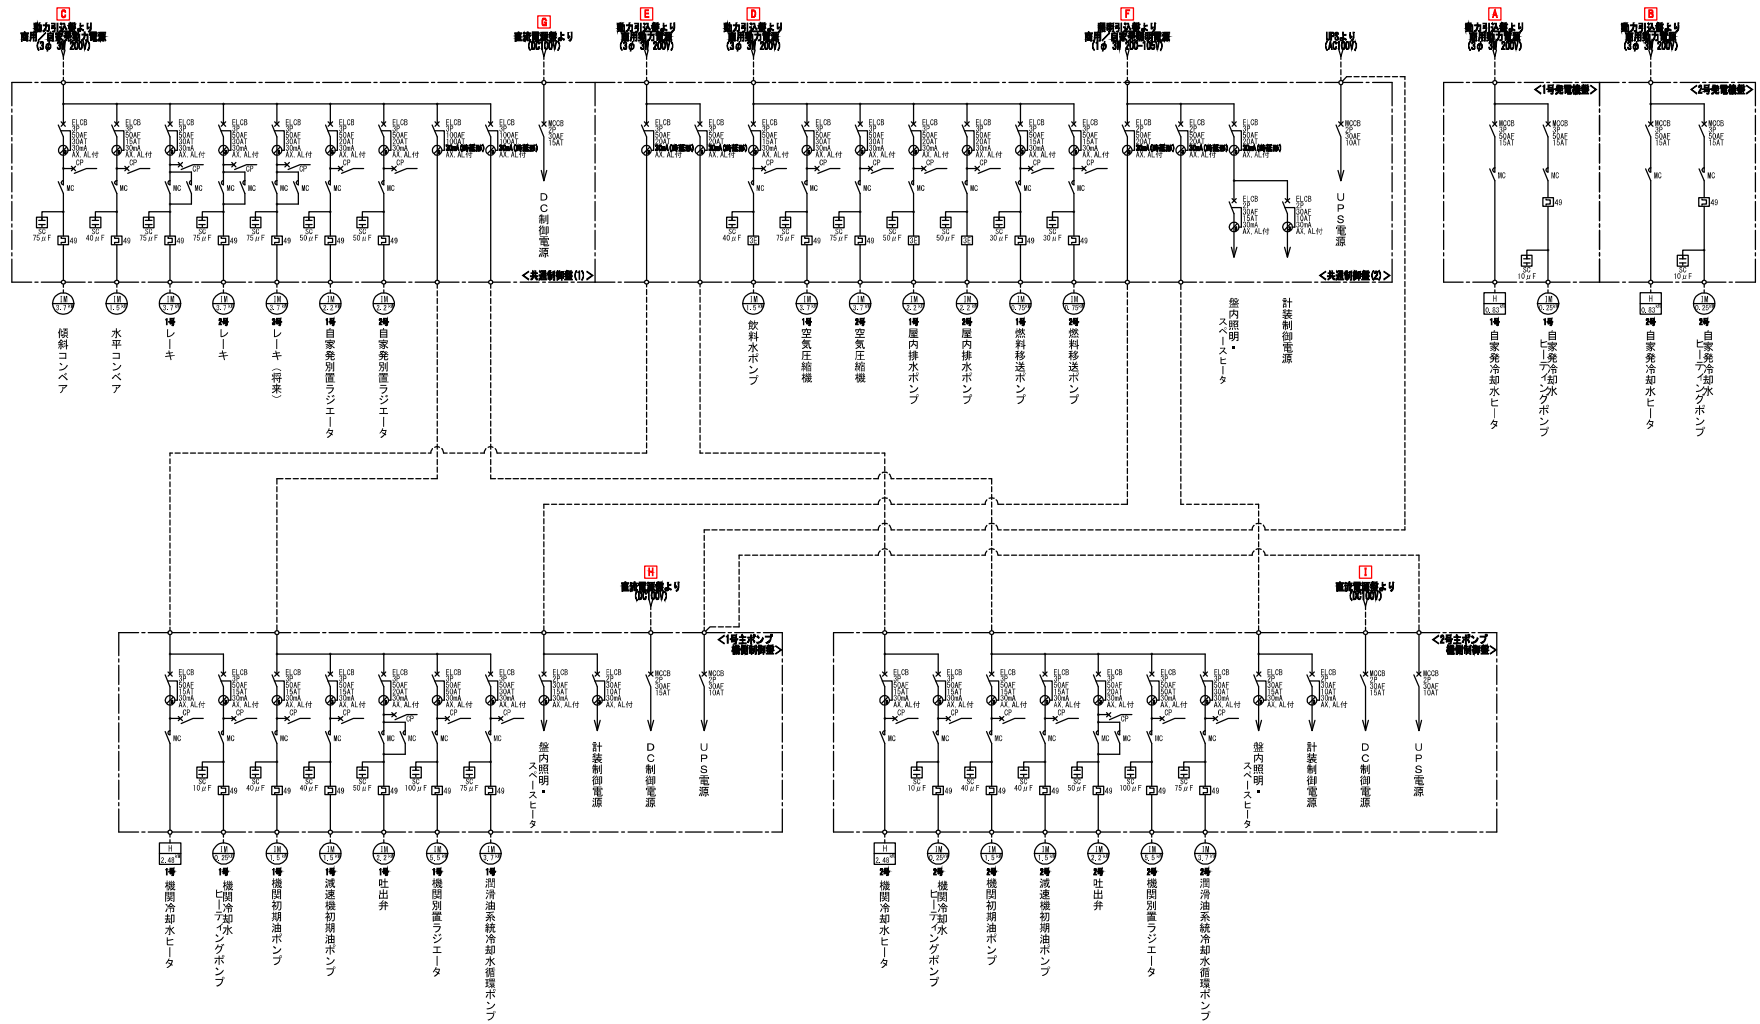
C
動力引込盤より
商用／自家発電力電源
(3φ 3W 200V)

G
直流電源盤より
(DC100V)

E
動力引込盤より
常用動力電源
(3φ 3W 200V)

D
動力引込盤より
常用動力電源
(3φ 3W 200V)

F
照明引込盤より
商用／自家発電照明電源
(1φ 3W 200-105V)

UPSより
(AC100V)

A
動力引込盤より
常用動力電源
(3φ 3W 200V)

B
動力引込盤より
常用動力電源
(3φ 3W 200V)

<共通制御盤(1)>

<共通制御盤(2)>

<1号発電機盤>

<2号発電機盤>

ELCB 3P 50AF 30AT 30mA AX, AL付
MC
SC 75μF
49

DC制御電源

UPS電源

盤内照明・スペースヒータ

計装制御電源

IM 3.7
傾斜コンベア

IM 1.5
水平コンベア

IM 3.7
1号 レーキ

IM 3.7
2号 レーキ

IM 3.7
3号 レーキ (将来)

IM 2.2
1号 自家発別置ラジエータ

IM 2.2
2号 自家発別置ラジエータ

IM 1.5
飲料水ポンプ

IM 3.7
1号 空気圧縮機

IM 3.7
2号 空気圧縮機

IM 2.2
1号 屋内排水ポンプ

IM 2.2
2号 屋内排水ポンプ

IM 0.75
1号 燃料移送ポンプ

IM 0.75
2号 燃料移送ポンプ

H 0.83
1号 自家発冷却水ヒータ

IM 0.25
1号 自家発冷却水ヒーティングポンプ

H 0.83
2号 自家発冷却水ヒータ

IM 0.25
2号 自家発冷却水ヒーティングポンプ

H
直流電源盤より
(DC100V)

I
直流電源盤より
(DC100V)

<1号主ポンプ 機側制御盤>

<2号主ポンプ 機側制御盤>

H 2.48
1号 機関冷却水ヒータ

IM 0.25
1号 機関冷却水ヒーティングポンプ

IM 1.5
1号 機関初期油ポンプ

IM 1.5
1号 減速機初期油ポンプ

IM 2.2
1号 吐出弁

IM 5.5
1号 機関別置ラジエータ

IM 3.7
1号 潤滑油系統冷却水循環ポンプ

H 2.48
2号 機関冷却水ヒータ

IM 0.25
2号 機関冷却水ヒーティングポンプ

IM 1.5
2号 機関初期油ポンプ

IM 1.5
2号 減速機初期油ポンプ

IM 2.2
2号 吐出弁

IM 5.5
2号 機関別置ラジエータ

IM 3.7
2号 潤滑油系統冷却水循環ポンプ